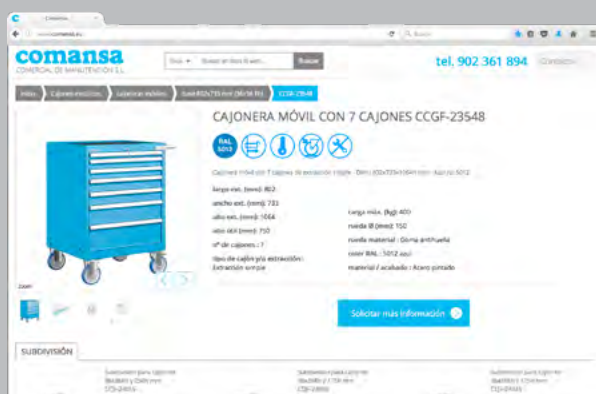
Comansa

www.comansa.es

Buscar

comansa
COMERCIAL DE MANUTENCIÓN S.L.

Todo ▾ Buscar en toda la web... Buscar

tel. 902 361 894 Contacto

Inicio | Cajoneras metálicas | Cajoneras móviles | Serie 802x735 mm (50/36 fin) | CCGF-23548

CAJONERA MÓVIL CON 7 CAJONES CCGF-23548

RAL 5012

Cajonera móvil con 7 cajones de extracción simple - Dims 802x735x1064 mm - Azul ral 5012

largo ext. (mm): 802
ancho ext. (mm): 735
alto ext. (mm): 1064
alto útil (mm): 750
nº de cajones : 7
tipo de cajón y/o extracción : Extracción simple

carga máx. (kg): 400
rueda Ø (mm): 150
rueda material : Goma antihuella
color RAL : 5012 azul
material / acabado : Acero pintado

Zoom

Solicitar más información

SUBDIVISIÓN

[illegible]
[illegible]
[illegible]